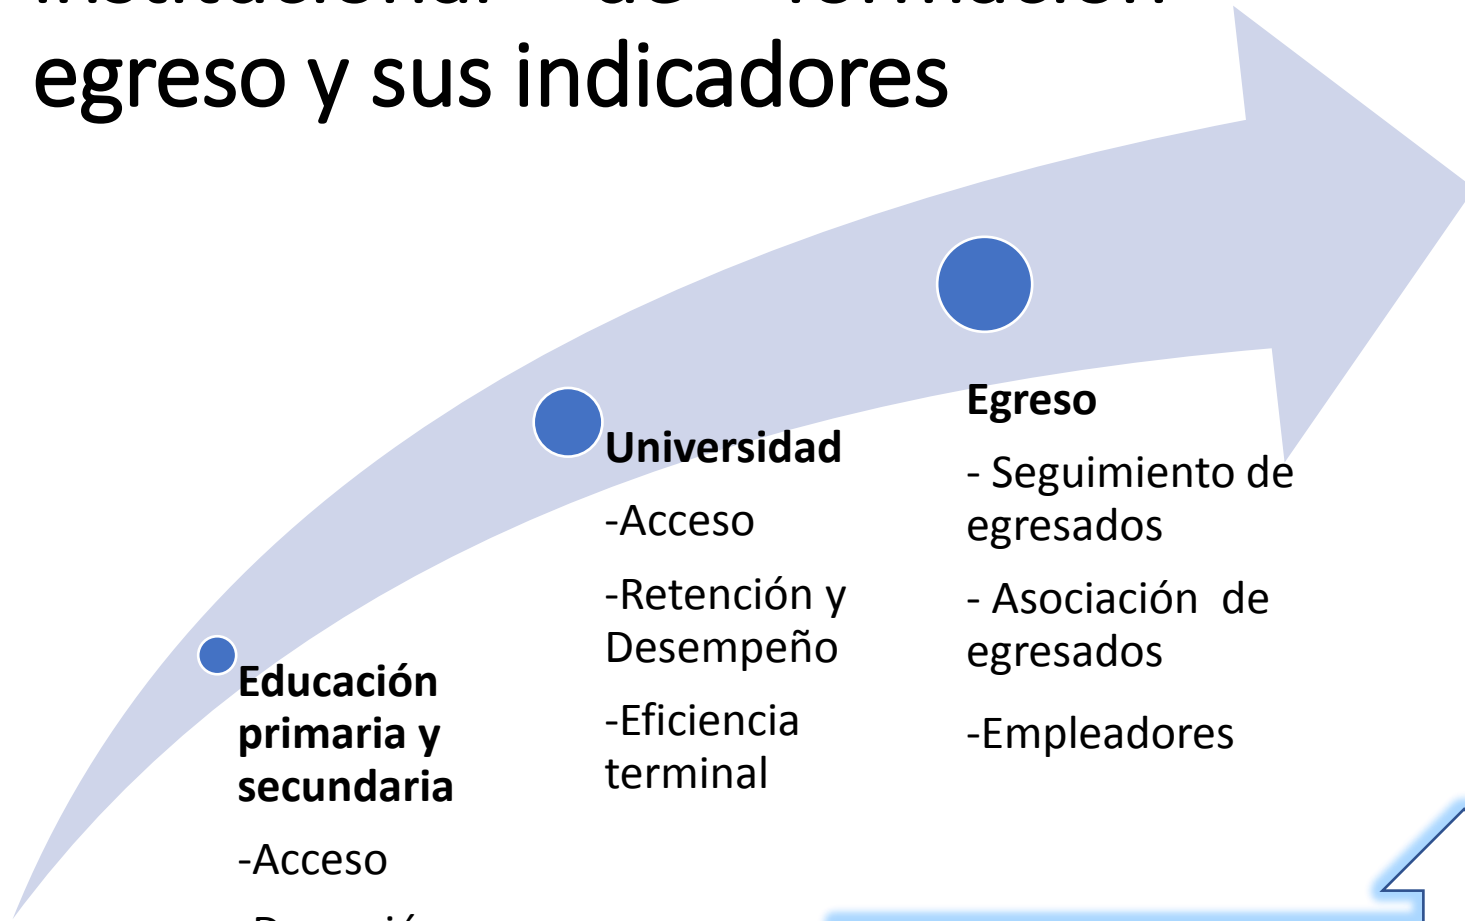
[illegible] de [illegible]
egreso y sus indicadores

Educación primaria y secundaria

-Acceso

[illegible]

Universidad

-Acceso

-Retención y Desempeño

-Eficiencia terminal

Egreso

- Seguimiento de egresados

- Asociación de egresados

-Empleadores